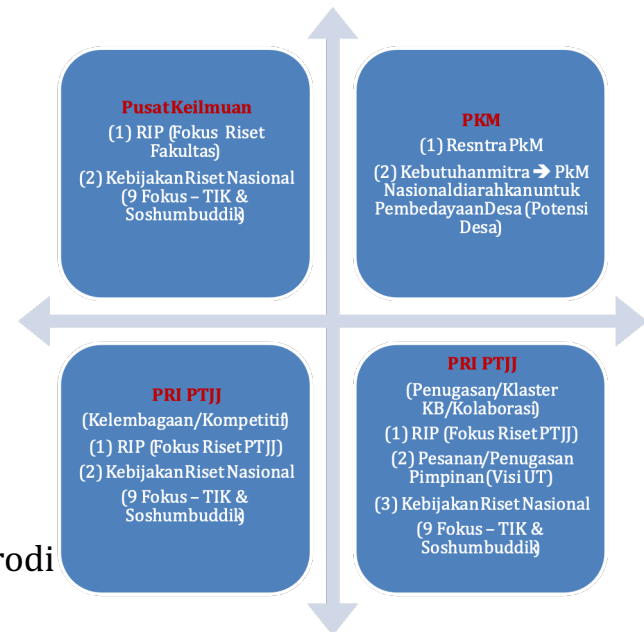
Pusat Keilmuan
(1) RIP (Fokus Riset Fakultas)
(2) Kebijakan Riset Nasional (9 Fokus – TIK & Soshumbuddik)

PKM
(1) Resntra PkM
(2) Kebutuhan mitra → PkM Nasional diarahkan untuk Pembedayaan Desa (Potensi Desa)

PRI PTJJ
(Kelembagaan/Kompetitif)
(1) RIP (Fokus Riset PTJJ)
(2) Kebijakan Riset Nasional
(9 Fokus – TIK & Soshumbuddik)

PRI PTJJ
(Penugasan/Klaster KB/Kolaborasi)
(1) RIP (Fokus Riset PTJJ)
(2) Pesanan/Penugasan Pimpinan (Visi UT)
(3) Kebijakan Riset Nasional
(9 Fokus – TIK & Soshumbuddik)

rodi